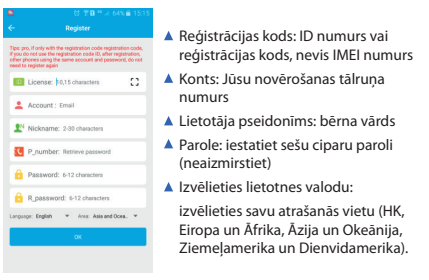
64% 15:15

Register

Tips: you, if only with the registration code registration code, If you do not use the registration code ID, after registration, other phones using the same account and password, do not need to register again

License: 10,15 characters

Account : Email

Nickname: 2-30 characters

P_number: Retrieve password

Password: 6-12 characters

R_password: 6-12 characters

Language: English Area: Asia and Ocea..

OK

▲ Reģistrācijas kods: ID numurs vai reģistrācijas kods, nevis IMEI numurs

▲ Konts: Jūsu novērošanas tālruņa numurs

▲ Lietotāja pseidonīms: bērna vārds

▲ Parole: iestatiet sešu ciparu paroli (neaizmirstiet)

▲ Izvēlieties lietotnes valodu:

izvēlieties savu atrašanās vietu (HK, Eiropa un Āfrika, Āzija un Okeānija, Ziemeļamerika un Dienvidamerika).